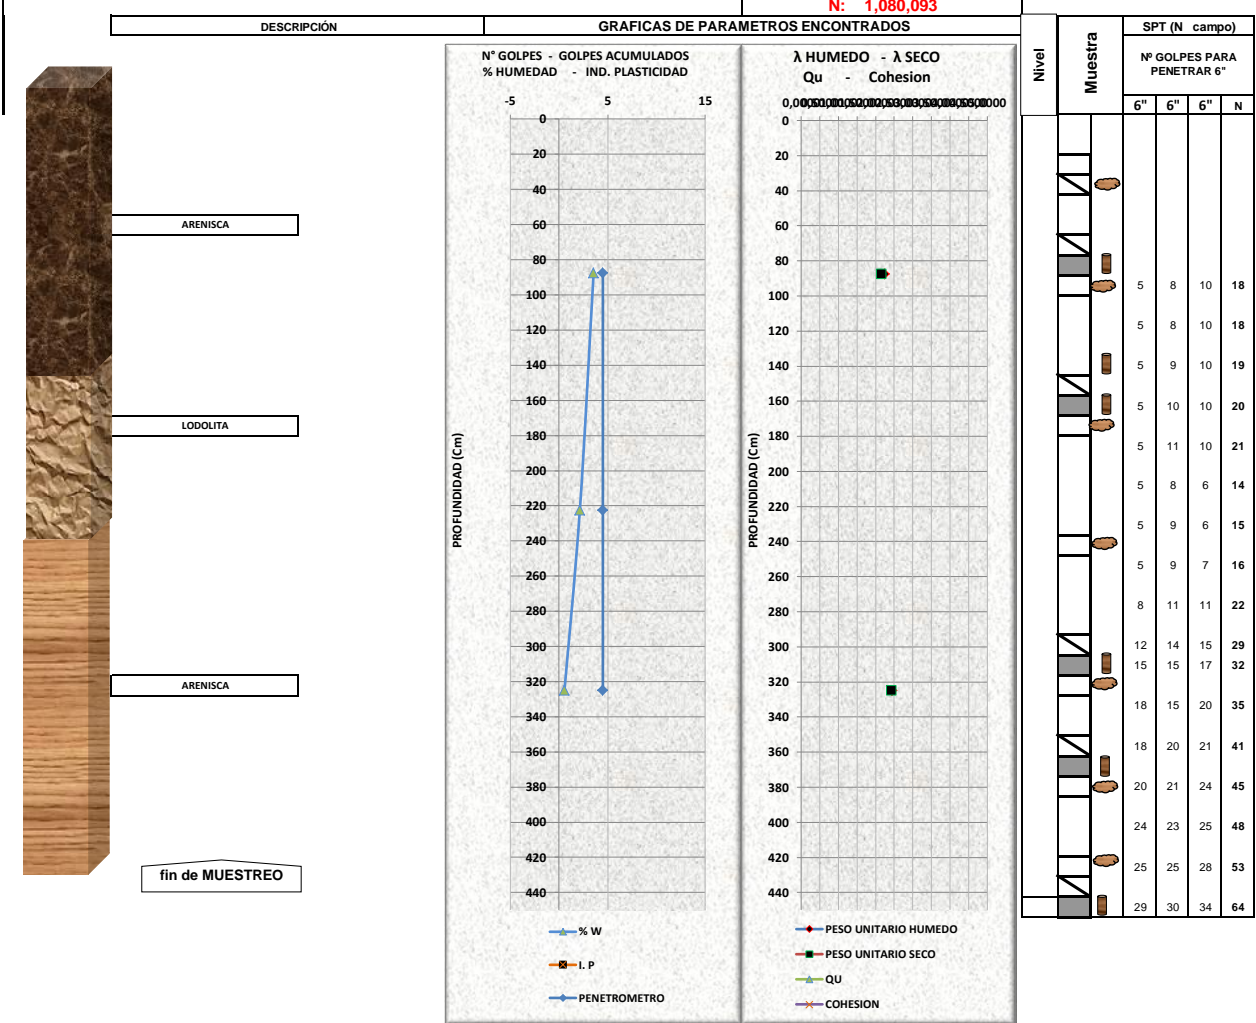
N: 1,080,093

DESCRIPCIÓN

GRAFICAS DE PARAMETROS ENCONTRADOS

ARENISCA

LODOLITA

ARENISCA

fin de MUESTREO

N° GOLPES - GOLPES ACUMULADOS
% HUMEDAD - IND. PLASTICIDAD

-5 5 15

PROFUNDIDAD (Cm)

0 20 40 60 80 100 120 140 160 180 200 220 240 260 280 300 320 340 360 380 400 420 440

% W
I. P
PENETROMETRO

λ HUMEDO - λ SECO
Qu - Cohesion

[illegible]

PROFUNDIDAD (Cm)

0 20 40 60 80 100 120 140 160 180 200 220 240 260 280 300 320 340 360 380 400 420 440

PESO UNITARIO HUMEDO
PESO UNITARIO SECO
QU
COHESION

Nivel

Muestra

SPT (N campo)

Nº GOLPES PARA PENETRAR 6"

| 6" | 6" | 6" | N |
|---|---|---|---|
| 5 | 8 | 10 | 18 |
| 5 | 8 | 10 | 18 |
| 5 | 9 | 10 | 19 |
| 5 | 10 | 10 | 20 |
| 5 | 11 | 10 | 21 |
| 5 | 8 | 6 | 14 |
| 5 | 9 | 6 | 15 |
| 5 | 9 | 7 | 16 |
| 8 | 11 | 11 | 22 |
| 12 | 14 | 15 | 29 |
| 15 | 15 | 17 | 32 |
| 18 | 15 | 20 | 35 |
| 18 | 20 | 21 | 41 |
| 20 | 21 | 24 | 45 |
| 24 | 23 | 25 | 48 |
| 25 | 25 | 28 | 53 |
| 29 | 30 | 34 | 64 |